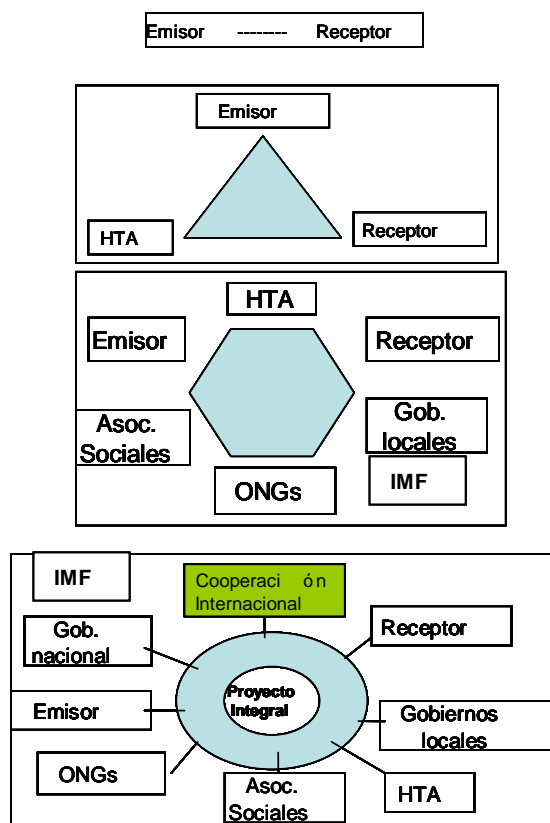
Emisor -------- Receptor

Emisor

HTA

Receptor

HTA

Emisor

Receptor

Asoc. Sociales

Gob. locales

ONGs

IMF

IMF

Cooperaci ón Internacional

Gob. nacional

Receptor

Proyecto Integral

Emisor

Gobiernos locales

ONGs

Asoc. Sociales

HTA